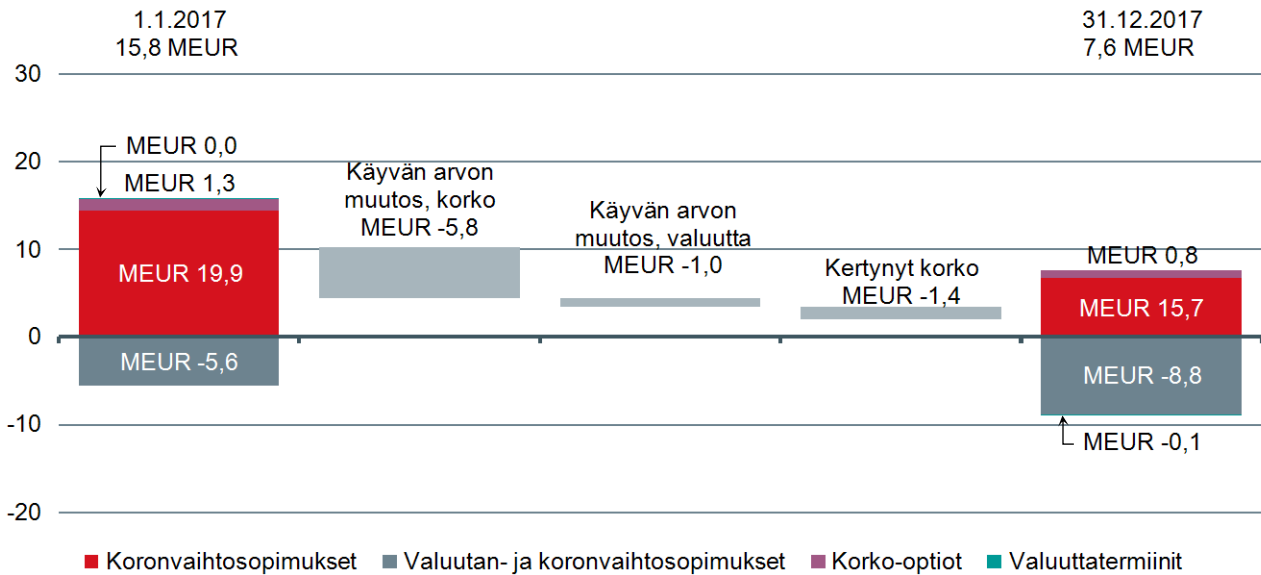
1.1.2017
15,8 MEUR

31.12.2017
7,6 MEUR

30
20
10
0
-10
-20

MEUR 0,0
MEUR 1,3
MEUR 19,9
MEUR -5,6

Käyvän arvon muutos, korko MEUR -5,8

Käyvän arvon muutos, valuutta MEUR -1,0

Kertynyt korko MEUR -1,4

MEUR 0,8
MEUR 15,7
MEUR -8,8
MEUR -0,1

Koronvaihtosopimukset
Valuutan- ja koronvaihtosopimukset
Korko-optiot
Valuuttatermiinit